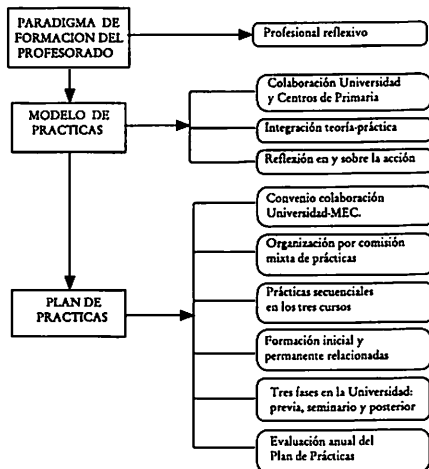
PARADIGMA DE FORMACION DEL PROFESORADO

Profesional reflexivo

MODELO DE PRACTICAS

Colaboración Universidad y Centros de Primaria

Integración teoría-práctica

Reflexión en y sobre la acción

PLAN DE PRACTICAS

Convenio colaboración Universidad-MEC.

Organización por comisión mixta de prácticas

Prácticas secuenciales en los tres cursos

Formación inicial y permanente relacionadas

Tres fases en la Universidad: previa, seminario y posterior

Evaluación anual del Plan de Prácticas